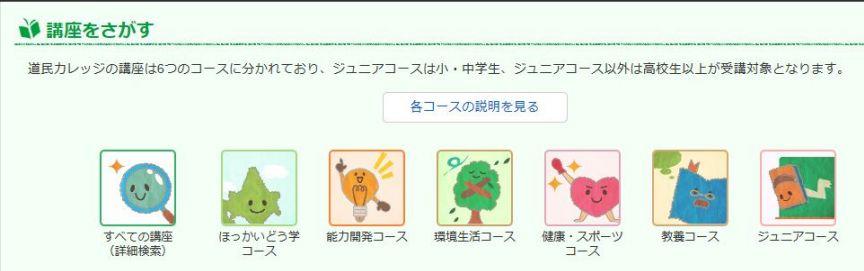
講座をさがす

道民カレッジの講座は6つのコースに分かれており、ジュニアコースは小・中学生、ジュニアコース以外は高校生以上が受講対象となります。

各コースの説明を見る

すべての講座
(詳細検索)

ほっかいどう学
コース

能力開発コース

環境生活コース

健康・スポーツ
コース

教養コース

ジュニアコース